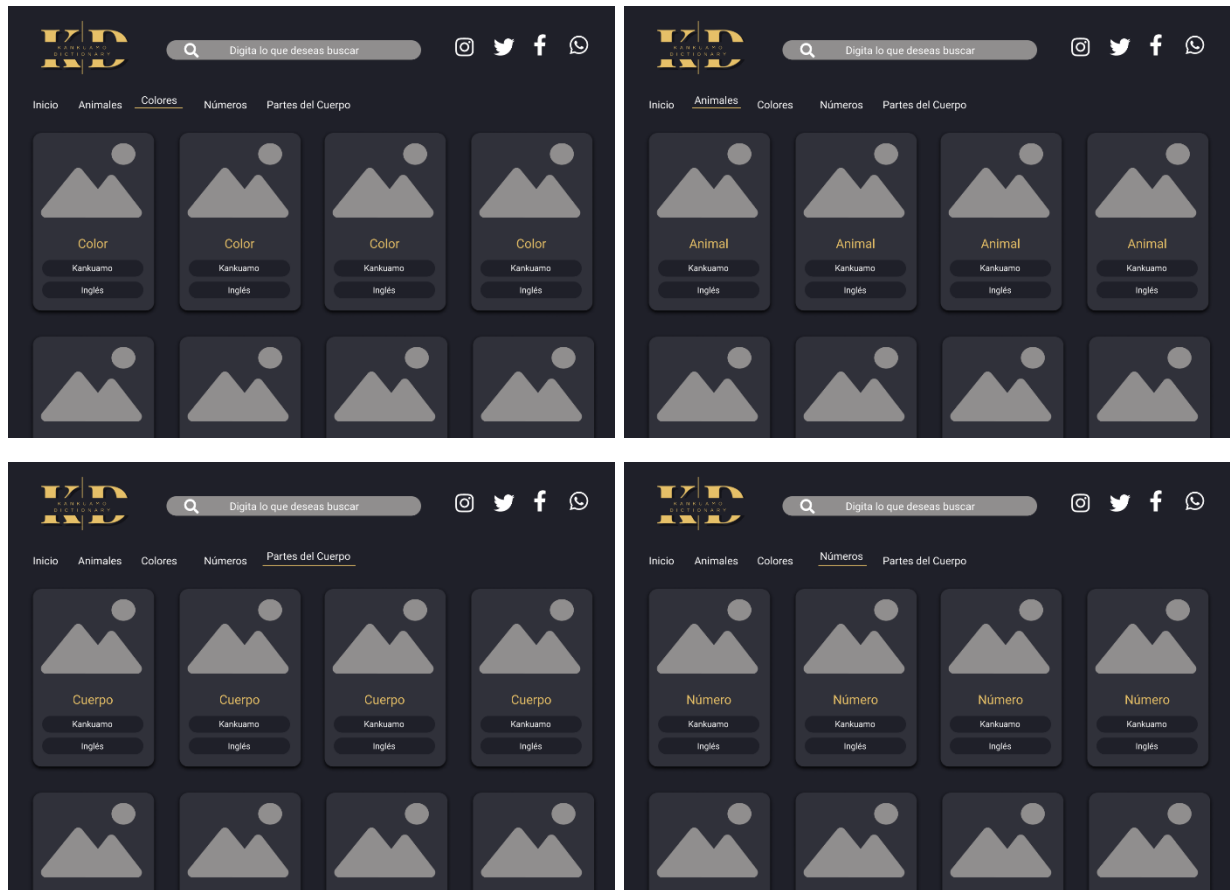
KD KANKUAMO DICTIONARY

Digita lo que deseas buscar

Inicio Animales Colores Números Partes del Cuerpo

Color
Kankuamo
Inglés

Color
Kankuamo
Inglés

Color
Kankuamo
Inglés

Color
Kankuamo
Inglés

KD KANKUAMO DICTIONARY

Digita lo que deseas buscar

Inicio Animales Colores Números Partes del Cuerpo

Animal
Kankuamo
Inglés

Animal
Kankuamo
Inglés

Animal
Kankuamo
Inglés

Animal
Kankuamo
Inglés

KD KANKUAMO DICTIONARY

Digita lo que deseas buscar

Inicio Animales Colores Números Partes del Cuerpo

Cuerpo
Kankuamo
Inglés

Cuerpo
Kankuamo
Inglés

Cuerpo
Kankuamo
Inglés

Cuerpo
Kankuamo
Inglés

KD KANKUAMO DICTIONARY

Digita lo que deseas buscar

Inicio Animales Colores Números Partes del Cuerpo

Número
Kankuamo
Inglés

Número
Kankuamo
Inglés

Número
Kankuamo
Inglés

Número
Kankuamo
Inglés